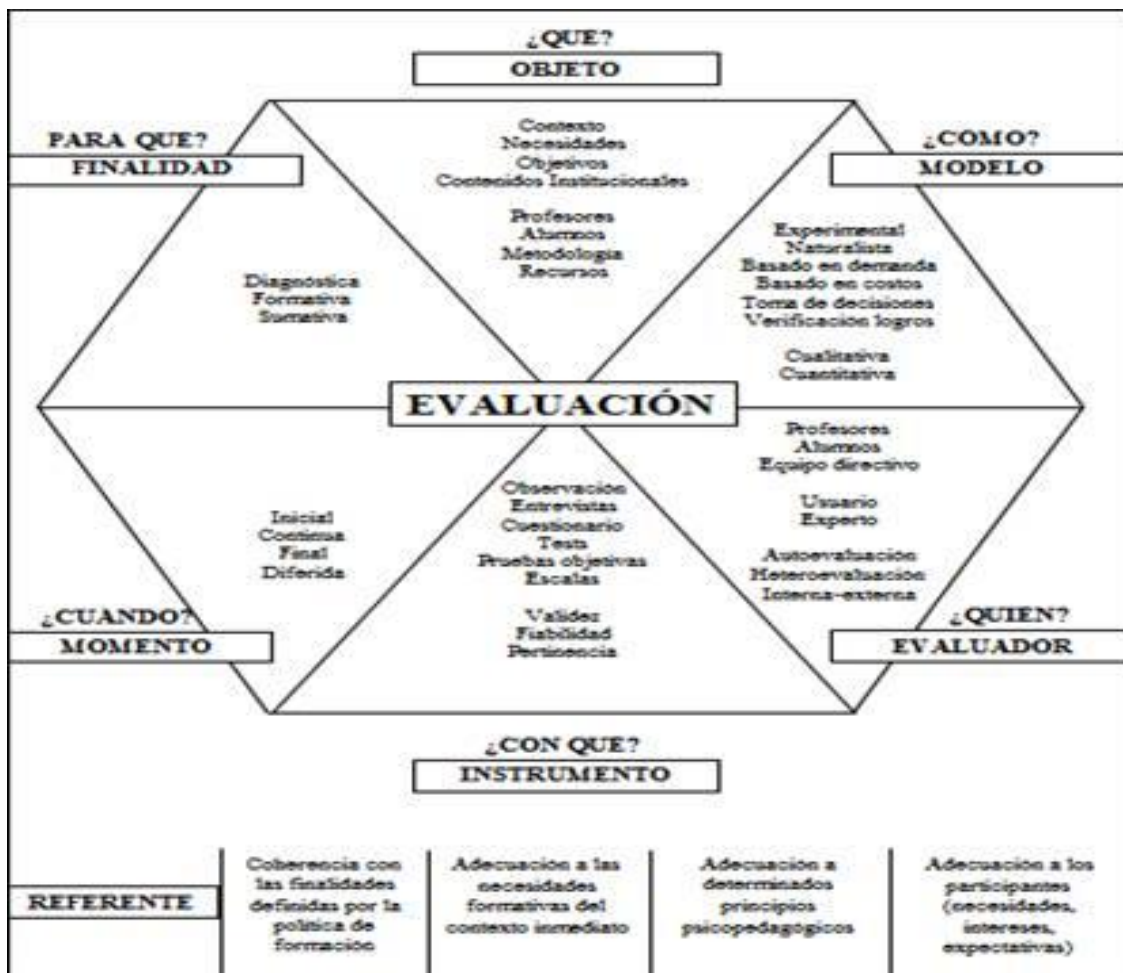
¿QUE?
OBJETO

PARA QUE?
FINALIDAD

¿COMO?
MODELO

Contexto
Necesidades
Objetivos
Contenidos Institucionales

Profesores
Alumnos
Metodologia
Recursos

Diagnóstica
Formativa
Sumativa

Experimental
Naturalista
Basado en demanda
Basado en costos
Toma de decisiones
Verificacion logros

Cualitativa
Cuantitativa

EVALUACIÓN

Profesores
Alumnos
Equipo directivo

Usuario
Experto

Autoevaluacion
Heteroevaluacion
Interna-externa

Inicial
Continua
Final
Diferida

Observacion
Entrevistas
Cuestionario
Tests
Pruebas objetivas
Escalas

Validez
Fiabilidad
Pertinencia

¿CUANDO?
MOMENTO

¿QUIEN?
EVALUADOR

¿CON QUE?
INSTRUMENTO

REFERENTE

Coherencia con las finalidades definidas por la politica de formacion

Adecuación a las necesidades formativas del contexto inmediato

Adecuación a determinados principios psicopedagogicos

Adecuación a los participantes (necesidades, intereses, expectativas)